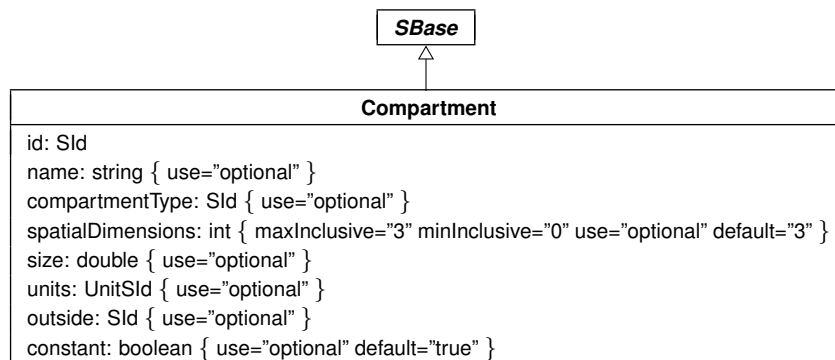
SBase

Compartment

id: SId
name: string { use="optional" }
compartmentType: SId { use="optional" }
spatialDimensions: int { maxInclusive="3" minInclusive="0" use="optional" default="3" }
size: double { use="optional" }
units: UnitSId { use="optional" }
outside: SId { use="optional" }
constant: boolean { use="optional" default="true" }